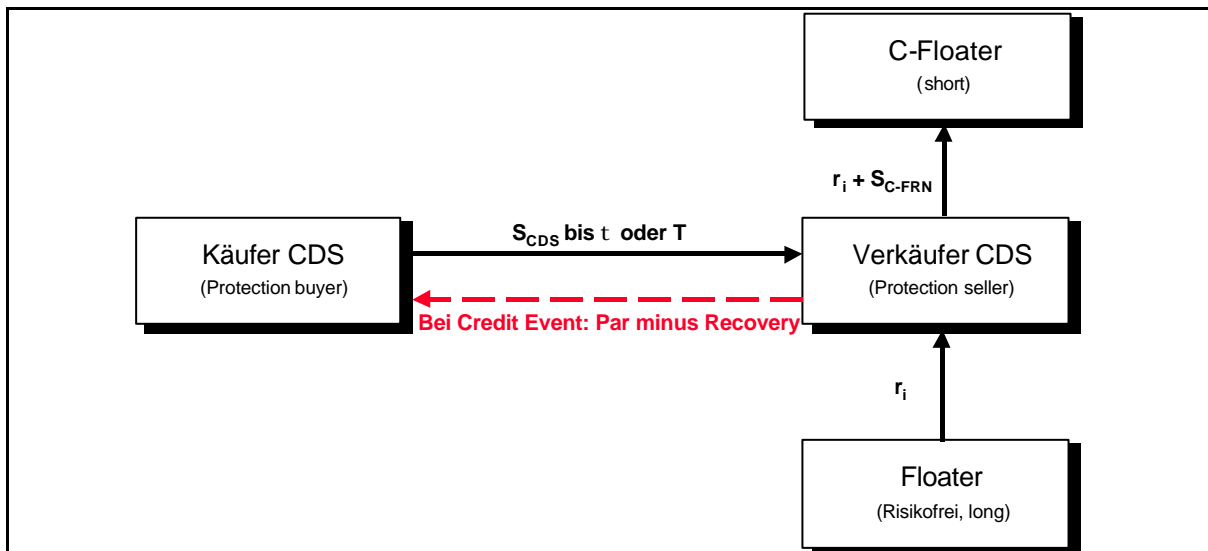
C-Floater
(short)

$r_i + S_{C\text{-}FRN}$

Käufer CDS
(Protection buyer)

$S_{CDS}$ bis $\tau$ oder T

Bei Credit Event: Par minus Recovery

Verkäufer CDS
(Protection seller)

$r_i$

Floater
(Risikofrei, long)